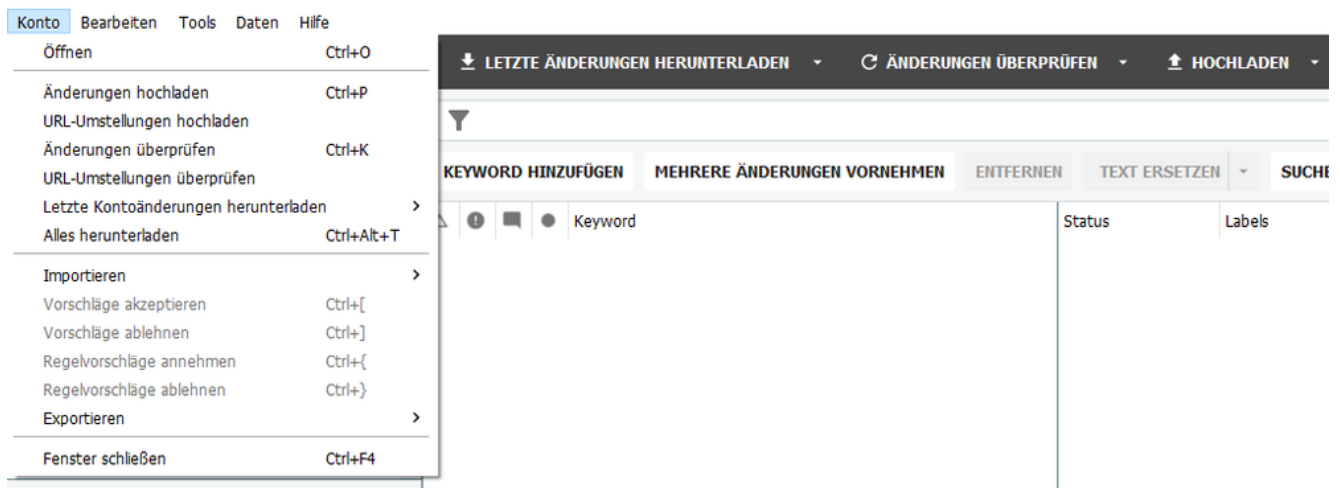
Konto Bearbeiten Tools Daten Hilfe

Öffnen Ctrl+O

Änderungen hochladen Ctrl+P
URL-Umstellungen hochladen
Änderungen überprüfen Ctrl+K
URL-Umstellungen überprüfen
Letzte Kontoänderungen herunterladen
Alles herunterladen Ctrl+Alt+T

Importieren
Vorschläge akzeptieren Ctrl+[
Vorschläge ablehnen Ctrl+]
Regelvorschläge annehmen Ctrl+{
Regelvorschläge ablehnen Ctrl+}
Exportieren

Fenster schließen Ctrl+F4

LETZTE ÄNDERUNGEN HERUNTERLADEN ÄNDERUNGEN ÜBERPRÜFEN HOCHLADEN

KEYWORD HINZUFÜGEN MEHRERE ÄNDERUNGEN VORNEHMEN ENTFERNEN TEXT ERSETZEN SUCHE

| Keyword | Status | Labels |
|---|---|---|